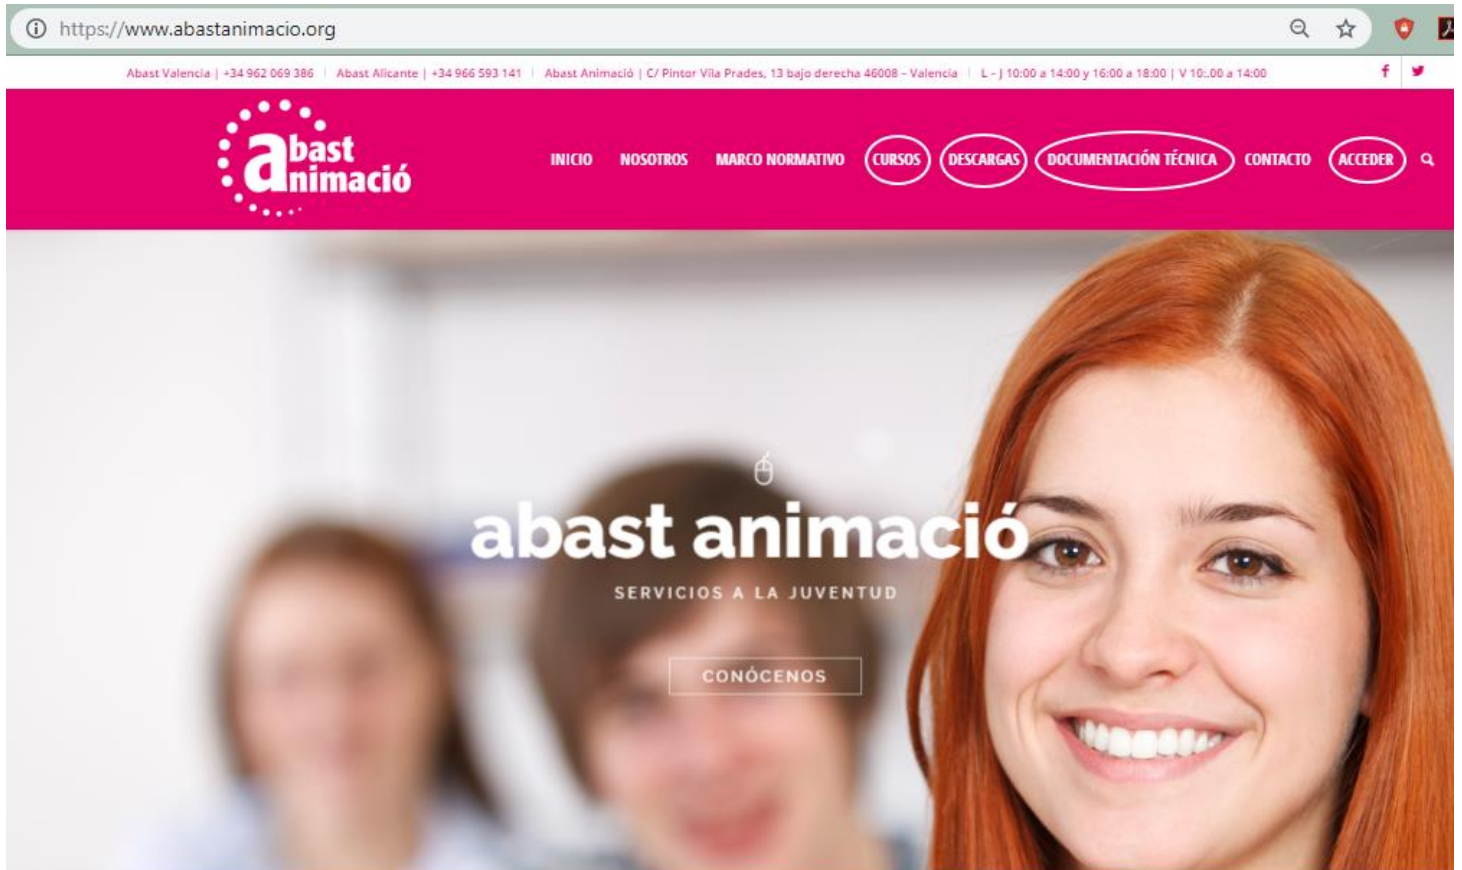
https://www.abastanimacio.org

Abast Valencia | +34 962 069 386 | Abast Alicante | +34 966 593 141 | Abast Animació | C/ Pintor Vila Prades, 13 bajo derecha 46008 - Valencia | L - J 10:00 a 14:00 y 16:00 a 18:00 | V 10:.00 a 14:00

abast animació

INICIO NOSOTROS MARCO NORMATIVO CURSOS DESCARGAS DOCUMENTACIÓN TÉCNICA CONTACTO ACCEDER

abast animació

SERVICIOS A LA JUVENTUD

CONÓCENOS